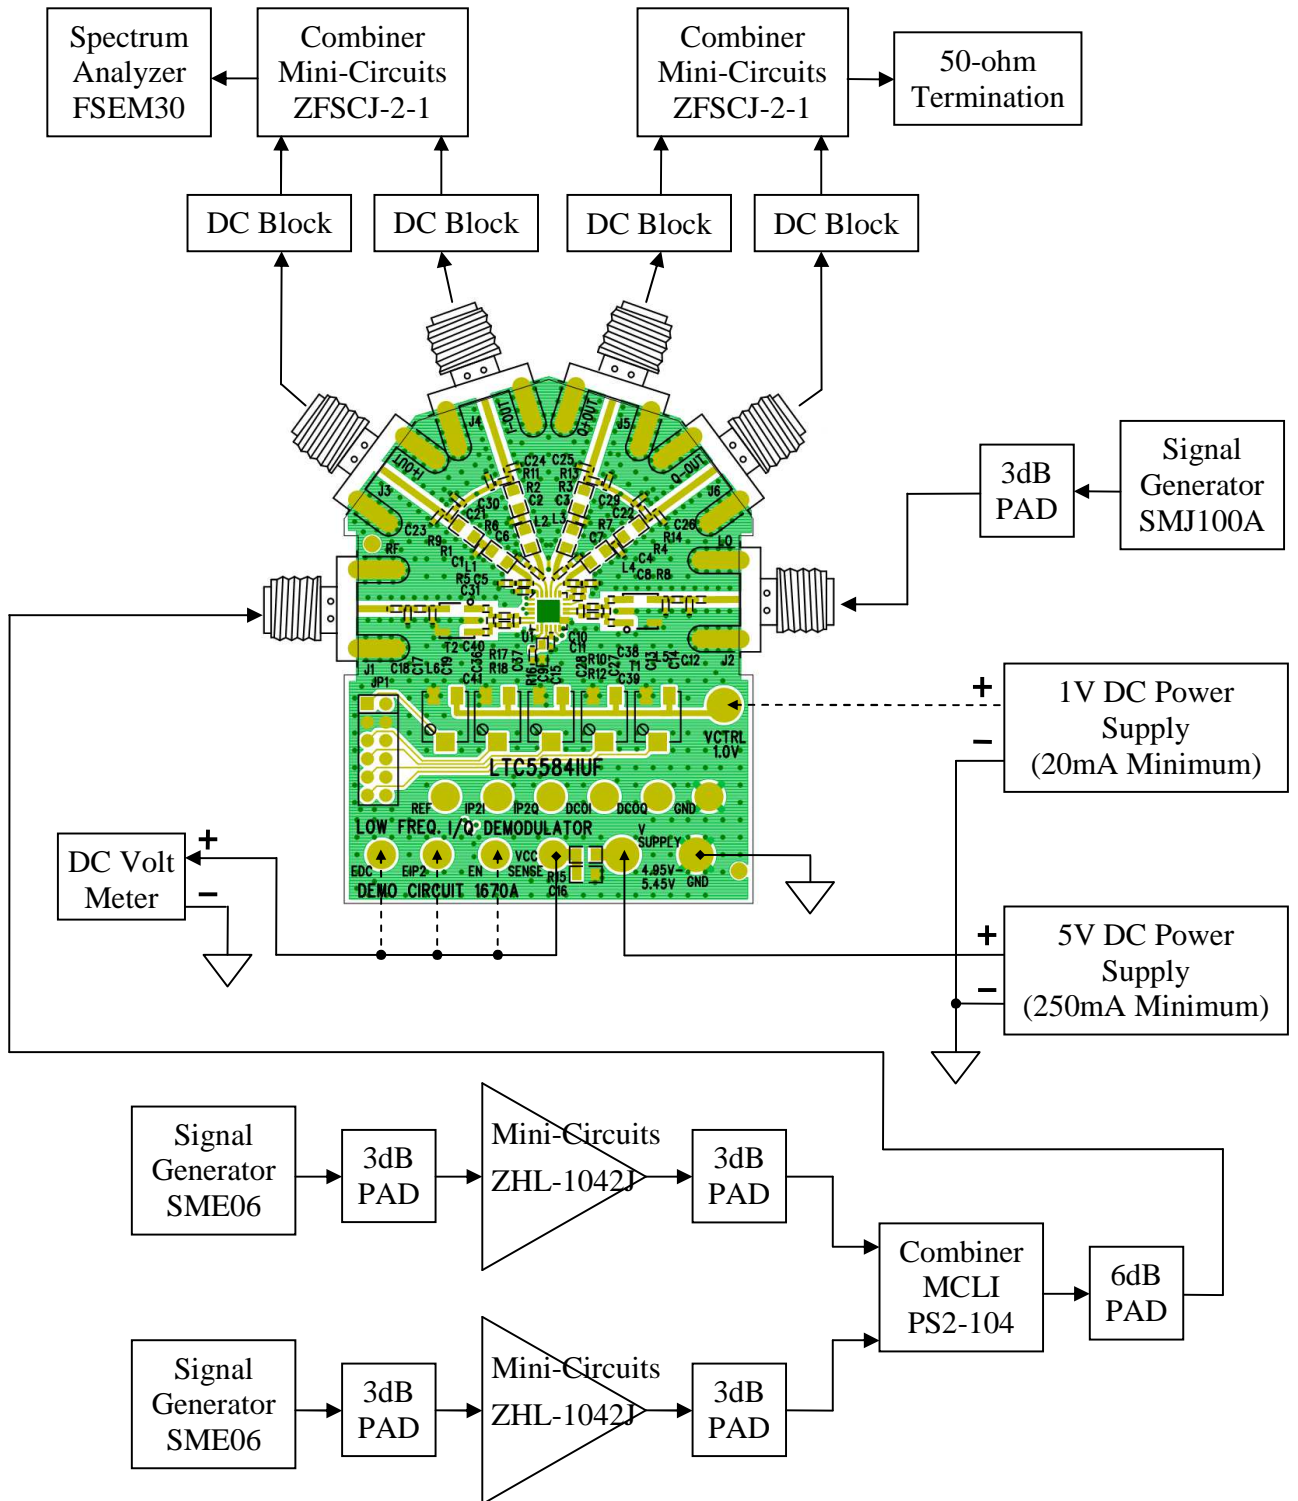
Spectrum Analyzer FSEM30

Combiner Mini-Circuits ZFSCJ-2-1

Combiner Mini-Circuits ZFSCJ-2-1

50-ohm Termination

DC Block

DC Block

DC Block

DC Block

Signal Generator SMJ100A

3dB PAD

I+OUT J3 J4 I-OUT Q-OUT J5 Q+OUT J6

RF LO J1 J2

LTC5584IUF

REF IP2I IP2Q DCOI DCOQ GND

LOW FREQ. I/Q DEMODULATOR

VCTRL 1.0V

EDC EIP2 EN VCC SENSE V SUPPLY GND

4.95V-5.45V

DEMO CIRCUIT 1670A

+
−
1V DC Power Supply (20mA Minimum)

DC Volt Meter
+
−

+
−
5V DC Power Supply (250mA Minimum)

Signal Generator SME06

3dB PAD

Mini-Circuits ZHL-1042J

3dB PAD

Combiner MCLI PS2-104

6dB PAD

Signal Generator SME06

3dB PAD

Mini-Circuits ZHL-1042J

3dB PAD